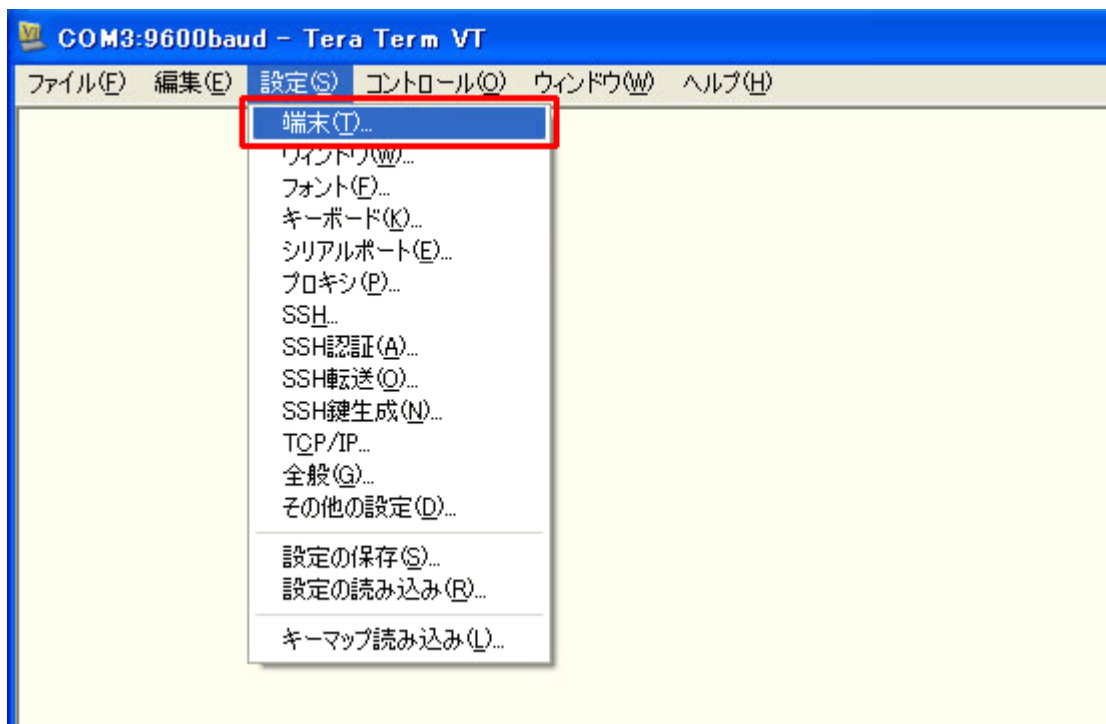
COM3:9600baud - Tera Term VT

ファイル(F) 編集(E) 設定(S) コントロール(O) ウィンドウ(W) ヘルプ(H)

端末(T)...
ウィンドウ(W)...
フォント(F)...
キーボード(K)...
シリアルポート(E)...
プロキシ(P)...
SSH...
SSH認証(A)...
SSH転送(O)...
SSH鍵生成(N)...
TCP/IP...
全般(G)...
その他の設定(D)...
設定の保存(S)...
設定の読み込み(R)...
キーマップ読み込み(L)...